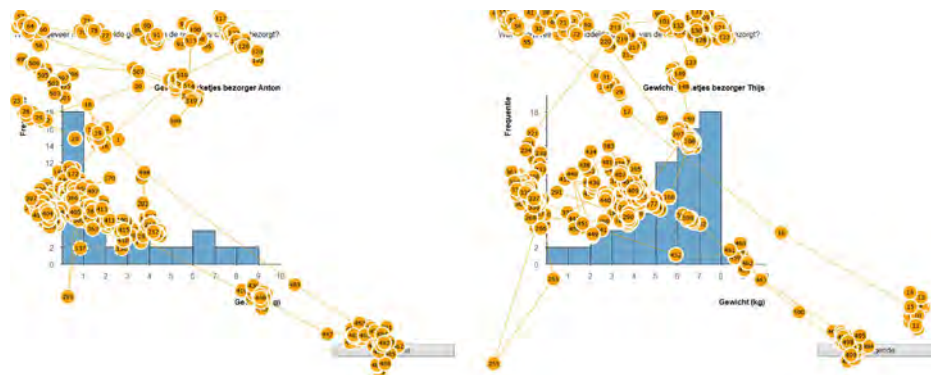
W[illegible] gemiddelde g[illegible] die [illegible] bezorgt?

Gewicht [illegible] pakketjes bezorger Anton

Fre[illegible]

16
14
12
2
0

1 2 3 4 5 6 7 8 9 10

Gewicht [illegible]

W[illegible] gemiddelde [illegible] van de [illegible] bezorgt?

Gewicht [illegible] pakketjes bezorger Thijs

Frequentie

16
2
0

1 2 3 4 5 6 7 8

Gewicht (kg)